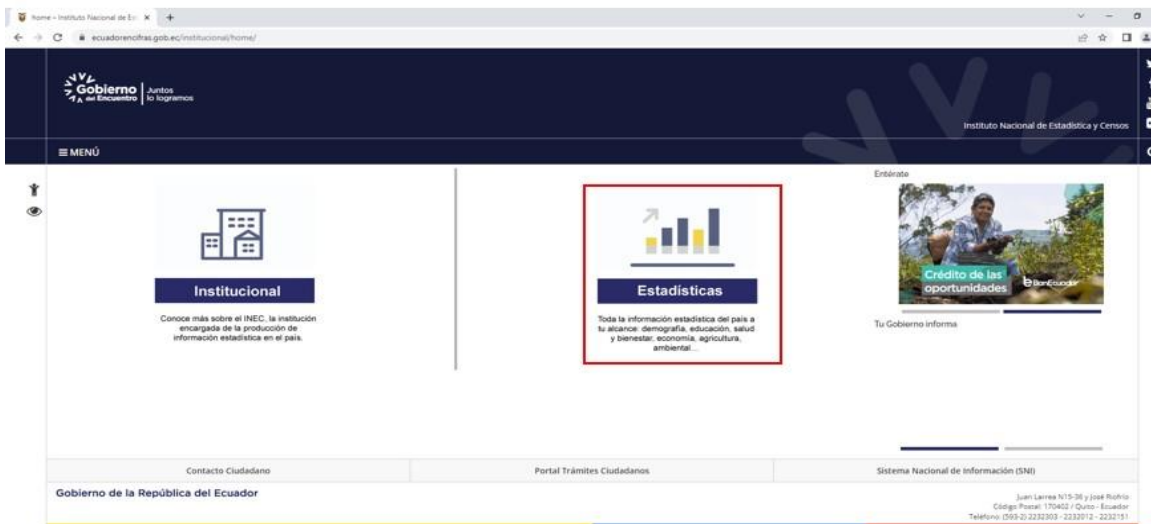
Home - Instituto Nacional de Es ×  +

ecuadorencifras.gob.ec/institucional/home/

Gobierno del Encuentro | Juntos lo logramos

Instituto Nacional de Estadística y Censos

≡ MENÚ

Institucional

Conoce más sobre el INEC, la institución encargada de la producción de información estadística en el país.

Estadísticas

Toda la información estadística del país a tu alcance: demografía, educación, salud y bienestar, economía, agricultura, ambiental...

Entérate

Crédito de las oportunidades

BanEcuador

Tu Gobierno informa

Contacto Ciudadano

Portal Trámites Ciudadanos

Sistema Nacional de Información (SNI)

Gobierno de la República del Ecuador

Juan Larrea N15-36 y José Riofrío
Código Postal: 170402 / Quito - Ecuador
Teléfono: (593-2) 2232303 - 2232012 - 2232151